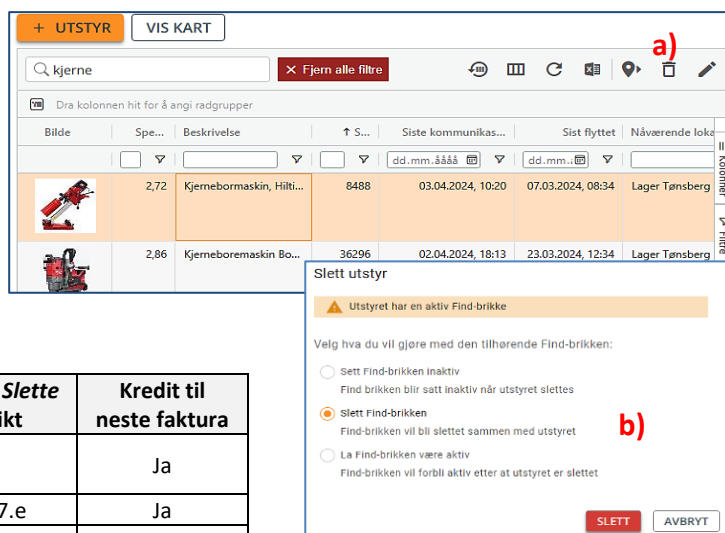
+ UTSTYR
VIS KART

a)

kjerne
× Fjern alle filtre

Dra kolonnen hit for å angi radgrupper

| Bilde | Spe... | Beskrivelse | ↑ S... | Siste kommunikas... | Sist flyttet | Nåværende loka |
|---|---|---|---|---|---|---|
| | | | | dd.mm.åååå | dd.mm.å | |
| | 2,72 | Kjernebormaskin, Hilti... | 8488 | 03.04.2024, 10:20 | 07.03.2024, 08:34 | Lager Tønsberg |
| | 2,86 | Kjerneboremaskin Bo... | 36296 | 02.04.2024, 18:13 | 23.03.2024, 12:34 | Lager Tønsberg |

Kolonner
Filtre

Slett utstyr

Utstyret har en aktiv Find-brikke

Velg hva du vil gjøre med den tilhørende Find-brikken:

Sett Find-brikken inaktiv
Find brikken blir satt inaktiv når utstyret slettes

Slett Find-brikken
Find-brikken vil bli slettet sammen med utstyret

b)

La Find-brikken være aktiv
Find-brikken vil forbli aktiv etter at utstyret er slettet

SLETT
AVBRYT

| *Slette* ikt | Kredit til neste faktura |
|---|---|
| | Ja |
| 7.e | Ja |